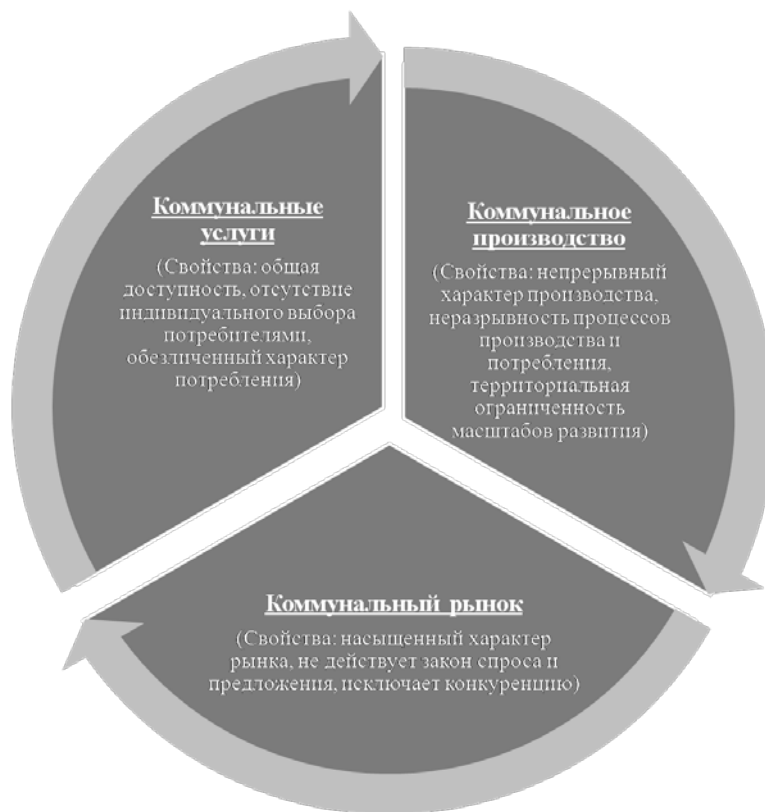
Коммунальные услуги

(Свойства: общая доступность, отсутствие индивидуального выбора потребителями, обезличенный характер потребления)

Коммунальное производство

(Свойства: непрерывный характер производства, неразрывность процессов производства и потребления, территориальная ограниченность масштабов развития)

Коммунальный рынок

(Свойства: насыщенный характер рынка, не действует закон спроса и предложения, исключает конкуренцию)